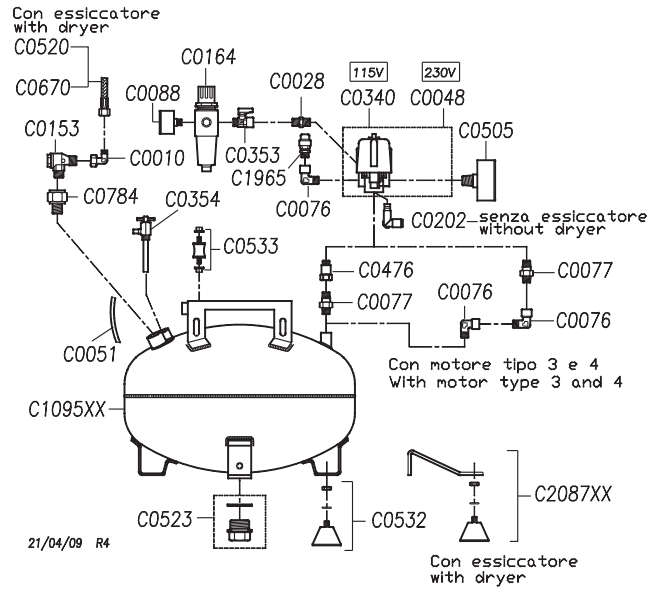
Con essiccatore
with dryer
C0520
C0670
C0153
C0010
C0784
C0088
C0164
C0353
C0354
C0533
C0028
C1965
C0076
115V
230V
C0340
C0048
C0505
C0202 senza essiccatore
without dryer
C0476
C0077
C0077
C0076
C0076
Con motore tipo 3 e 4
With motor type 3 and 4
C0051
C1095XX
C0523
C0532
C2087XX
21/04/09 R4
Con essiccatore
with dryer